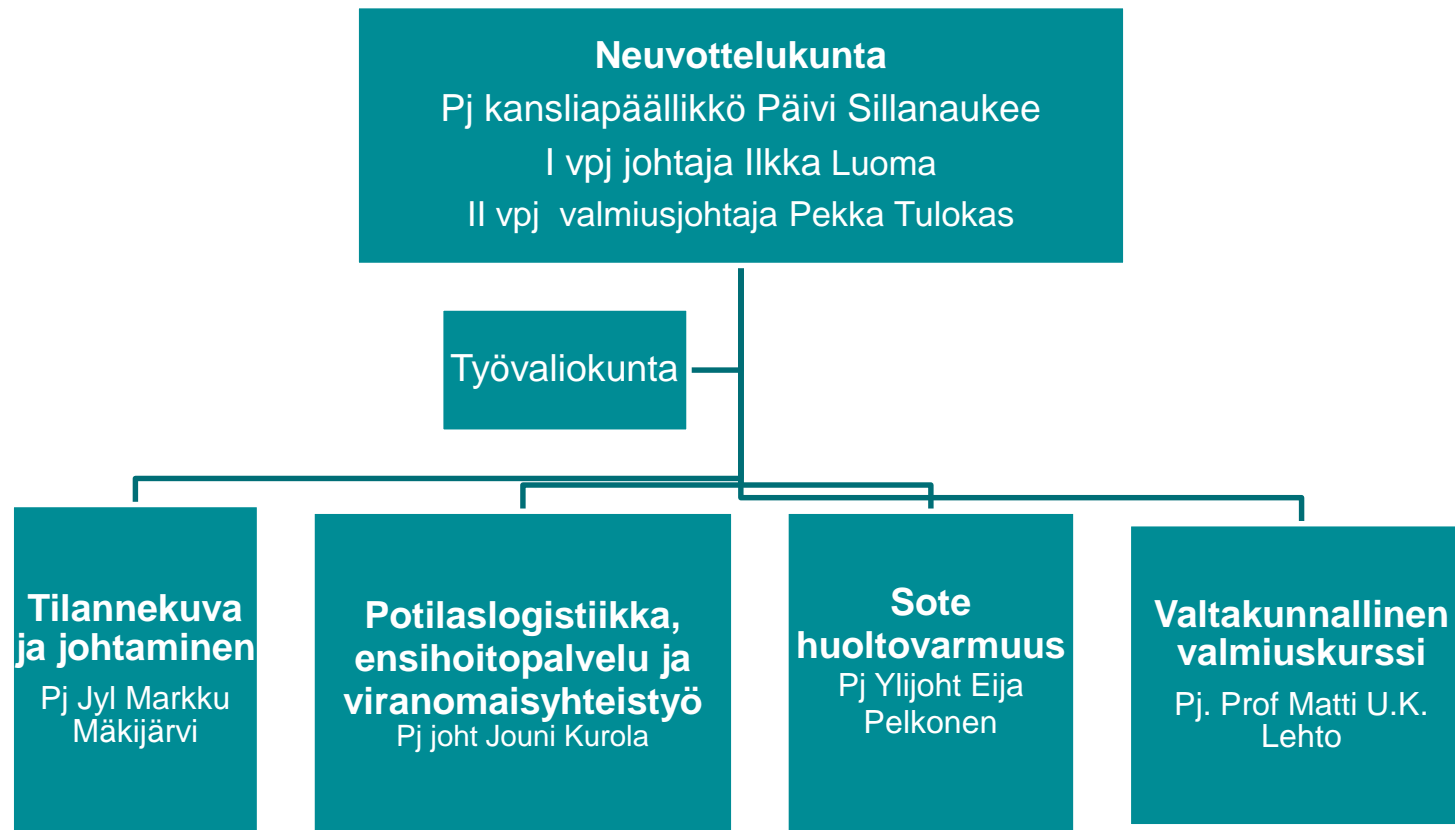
Neuvottelukunta
Pj kansliapäällikkö Päivi Sillanaukee
I vpj johtaja Ilkka Luoma
II vpj valmiusjohtaja Pekka Tulokas

Työvaliokunta

Tilannekuva ja johtaminen
Pj Jyl Markku Mäkijärvi

Potilaslogistiikka, ensihoitopalvelu ja viranomaisyhteistyö
Pj joht Jouni Kurola

Sote huoltovarmuus
Pj Ylijoht Eija Pelkonen

Valtakunnallinen valmiuskurssi
Pj. Prof Matti U.K. Lehto